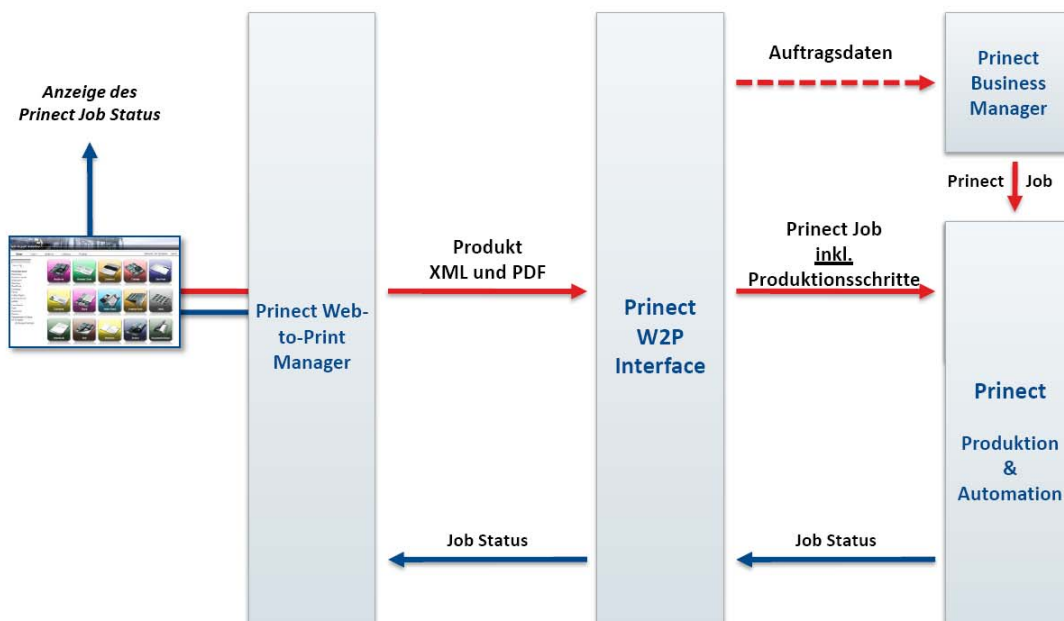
Anzeige des Prinect Job Status

Prinect Web-to-Print Manager

Produkt XML und PDF

Prinect W2P Interface

Auftragsdaten

Prinect Business Manager

Prinect Job

Prinect Job inkl. Produktionsschritte

Prinect

Produktion & Automation

Job Status

Job Status